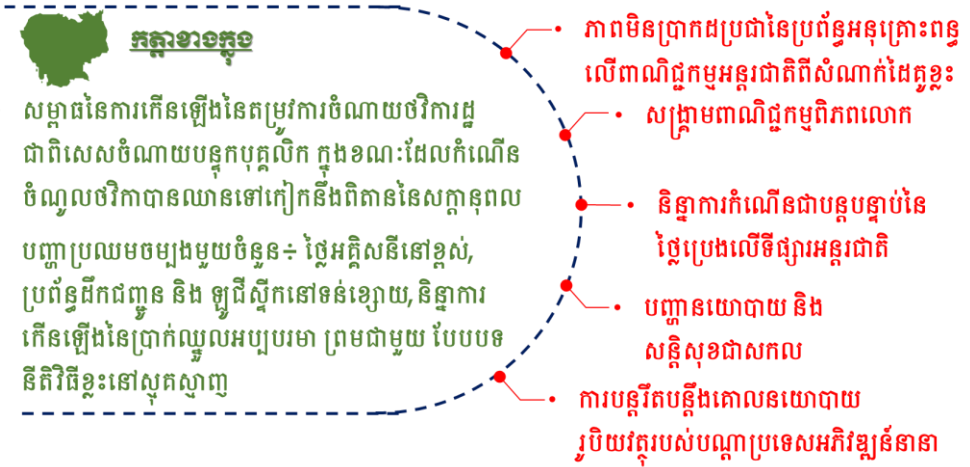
កត្តាខាងក្នុង

សម្ពាធនៃការកើនឡើងនៃតម្រូវការចំណាយថវិការដ្ឋ ជាពិសេសចំណាយបន្ទុកបុគ្គលិក ក្នុងខណៈដែលកំណើន ចំណូលថវិកាបានឈានទៅកៀកនឹងពិតាននៃសក្តានុពល

បញ្ហាប្រឈមចម្បងមួយចំនួន÷ ថ្លៃអគ្គិសនីនៅខ្ពស់, ប្រព័ន្ធដឹកជញ្ជូន និង ឡូជីស្ទីកនៅទន់ខ្សោយ, និន្នាការកើនឡើងនៃប្រាក់ឈ្នួលអប្បបរមា ព្រមជាមួយ បែបបទនីតិវិធីខ្លះនៅស្មុគស្មាញ

ភាពមិនប្រាកដប្រជានៃប្រព័ន្ធអនុគ្រោះពន្ធលើពាណិជ្ជកម្មអន្តរជាតិពីសំណាក់ដៃគូខ្លះ

សង្គ្រាមពាណិជ្ជកម្មពិភពលោក

និន្នាការកំណើនជាបន្តបន្ទាប់នៃថ្លៃប្រេងលើទីផ្សារអន្តរជាតិ

បញ្ហានយោបាយ និងសន្តិសុខជាសកល

ការបន្តរឹតបន្តឹងគោលនយោបាយរូបិយវត្ថុរបស់បណ្តាប្រទេសអភិវឌ្ឍន៍នានា